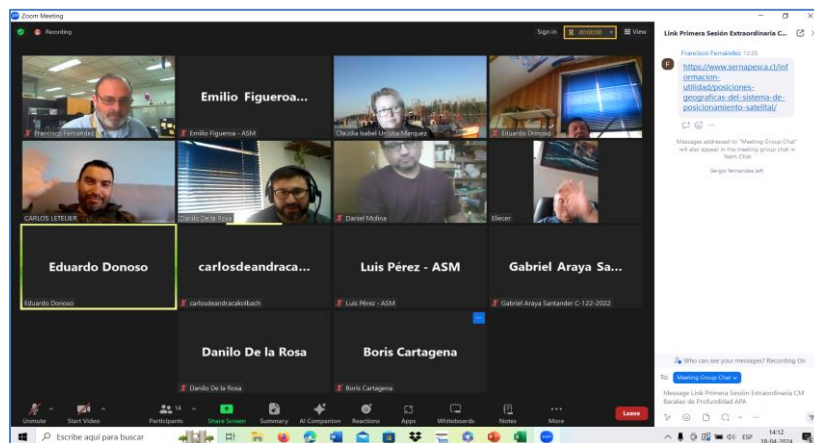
Zoom Meeting

Recording

Sign in 00:00:00 View

Francisco Fernandez

Emilio Figueroa...

Emilio Figueroa - ASM

Claudia Isabel Urrutia Marquez

Eduardo Donoso

CARLOS LETELIER

Danilo De la Rosa

Daniel Molina

Eliecer

Eduardo Donoso

Eduardo Donoso

carlosdeandraca...

carlosdeandracakolbach

Luis Pérez - ASM

Luis Pérez - ASM

Gabriel Araya Sa...

Gabriel Araya Santander C-122-2022

Danilo De la Rosa

Danilo De la Rosa

Boris Cartagena

Boris Cartagena

Unmute Start Video Participants 14 Share Screen Summary AI Companion Reactions Apps Whiteboards Notes More Leave

Link Primera Sesión Extraordinaria C...

Francisco Fernández 13:25

https://www.sernapesca.cl/informacion-utilidad/posiciones-geograficas-del-sistema-de-posicionamiento-satelital/

Messages addressed to "Meeting Group Chat" will also appear in the meeting group chat in Team Chat

Sergio fernandez left

Who can see your messages? Recording On

To: Meeting Group Chat

Message Link Primera Sesión Extraordinaria CM Bacalao de Profundidad APA

Escribe aquí para buscar

ESP 14:12 18-04-2024